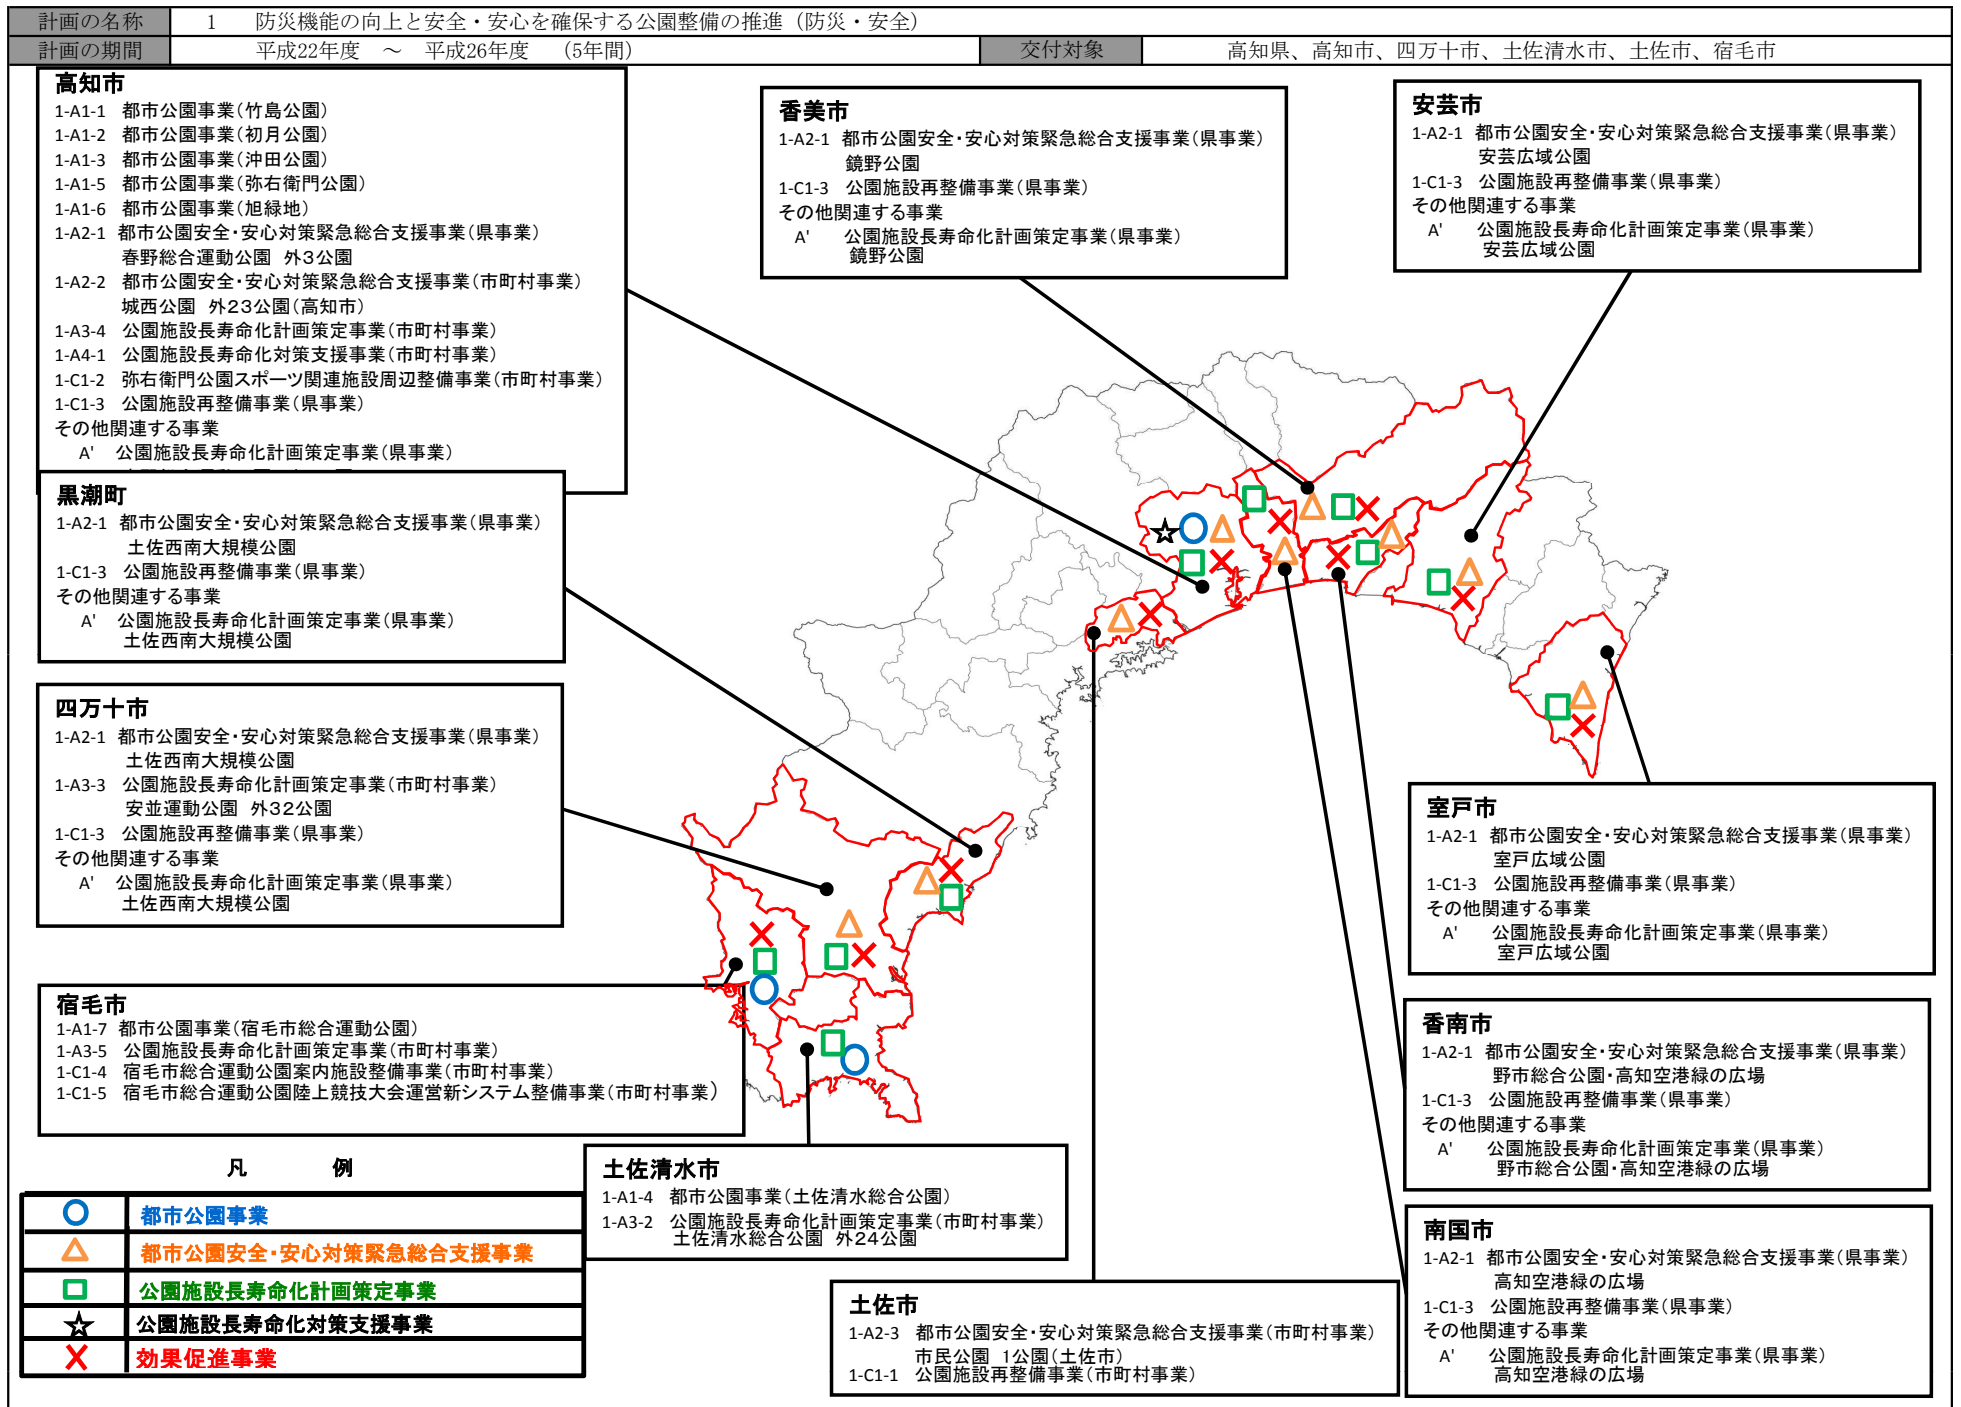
| 計画の名称 | 1　防災機能の向上と安全・安心を確保する公園整備の推進（防災・安全） | | |
|---|---|---|---|
| 計画の期間 | 平成22年度　～　平成26年度　（5年間） | 交付対象 | 高知県、高知市、四万十市、土佐清水市、土佐市、宿毛市 |

高知市
1-A1-1　都市公園事業（竹島公園）
1-A1-2　都市公園事業（初月公園）
1-A1-3　都市公園事業（沖田公園）
1-A1-5　都市公園事業（弥右衛門公園）
1-A1-6　都市公園事業（旭緑地）
1-A2-1　都市公園安全・安心対策緊急総合支援事業（県事業）
春野総合運動公園　外3公園
1-A2-2　都市公園安全・安心対策緊急総合支援事業（市町村事業）
城西公園　外23公園（高知市）
1-A3-4　公園施設長寿命化計画策定事業（市町村事業）
1-A4-1　公園施設長寿命化対策支援事業（市町村事業）
1-C1-2　弥右衛門公園スポーツ関連施設周辺整備事業（市町村事業）
1-C1-3　公園施設再整備事業（県事業）
その他関連する事業
A'　公園施設長寿命化計画策定事業（県事業）

香美市
1-A2-1　都市公園安全・安心対策緊急総合支援事業（県事業）
鏡野公園
1-C1-3　公園施設再整備事業（県事業）
その他関連する事業
A'　公園施設長寿命化計画策定事業（県事業）
鏡野公園

安芸市
1-A2-1　都市公園安全・安心対策緊急総合支援事業（県事業）
安芸広域公園
1-C1-3　公園施設再整備事業（県事業）
その他関連する事業
A'　公園施設長寿命化計画策定事業（県事業）
安芸広域公園

黒潮町
1-A2-1　都市公園安全・安心対策緊急総合支援事業（県事業）
土佐西南大規模公園
1-C1-3　公園施設再整備事業（県事業）
その他関連する事業
A'　公園施設長寿命化計画策定事業（県事業）
土佐西南大規模公園

四万十市
1-A2-1　都市公園安全・安心対策緊急総合支援事業（県事業）
土佐西南大規模公園
1-A3-3　公園施設長寿命化計画策定事業（市町村事業）
安並運動公園　外32公園
1-C1-3　公園施設再整備事業（県事業）
その他関連する事業
A'　公園施設長寿命化計画策定事業（県事業）
土佐西南大規模公園

室戸市
1-A2-1　都市公園安全・安心対策緊急総合支援事業（県事業）
室戸広域公園
1-C1-3　公園施設再整備事業（県事業）
その他関連する事業
A'　公園施設長寿命化計画策定事業（県事業）
室戸広域公園

宿毛市
1-A1-7　都市公園事業（宿毛市総合運動公園）
1-A3-5　公園施設長寿命化計画策定事業（市町村事業）
1-C1-4　宿毛市総合運動公園案内施設整備事業（市町村事業）
1-C1-5　宿毛市総合運動公園陸上競技大会運営新システム整備事業（市町村事業）

香南市
1-A2-1　都市公園安全・安心対策緊急総合支援事業（県事業）
野市総合公園・高知空港緑の広場
1-C1-3　公園施設再整備事業（県事業）
その他関連する事業
A'　公園施設長寿命化計画策定事業（県事業）
野市総合公園・高知空港緑の広場

凡　例
| ○ | 都市公園事業 |
|---|---|
| △ | 都市公園安全・安心対策緊急総合支援事業 |
| □ | 公園施設長寿命化計画策定事業 |
| ☆ | 公園施設長寿命化対策支援事業 |
| × | 効果促進事業 |

土佐清水市
1-A1-4　都市公園事業（土佐清水総合公園）
1-A3-2　公園施設長寿命化計画策定事業（市町村事業）
土佐清水総合公園　外24公園

南国市
1-A2-1　都市公園安全・安心対策緊急総合支援事業（県事業）
高知空港緑の広場
1-C1-3　公園施設再整備事業（県事業）
その他関連する事業
A'　公園施設長寿命化計画策定事業（県事業）
高知空港緑の広場

土佐市
1-A2-3　都市公園安全・安心対策緊急総合支援事業（市町村事業）
市民公園　1公園（土佐市）
1-C1-1　公園施設再整備事業（市町村事業）